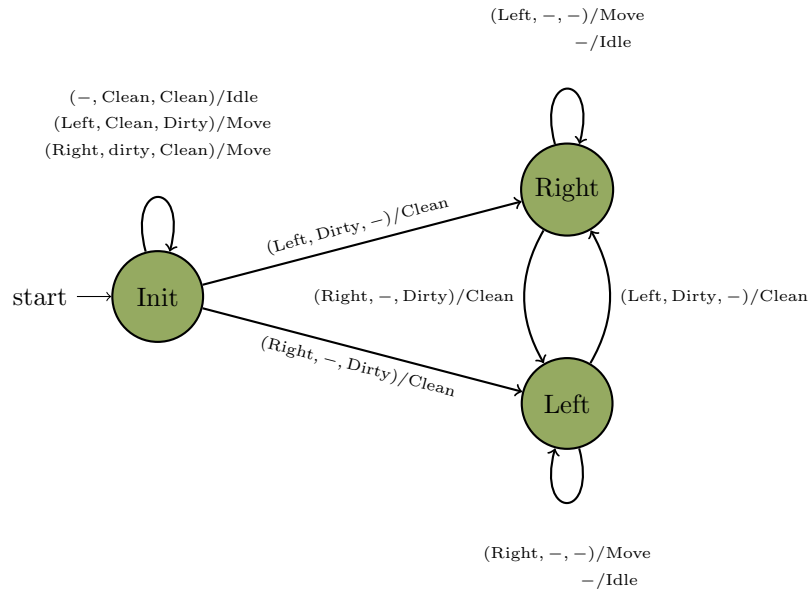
(Left, −, −)/Move
−/Idle

(−, Clean, Clean)/Idle
(Left, Clean, Dirty)/Move
(Right, dirty, Clean)/Move

Right

(Left, Dirty, −)/Clean

start

Init

(Right, −, Dirty)/Clean

(Left, Dirty, −)/Clean

(Right, −, Dirty)/Clean

Left

(Right, −, −)/Move
−/Idle